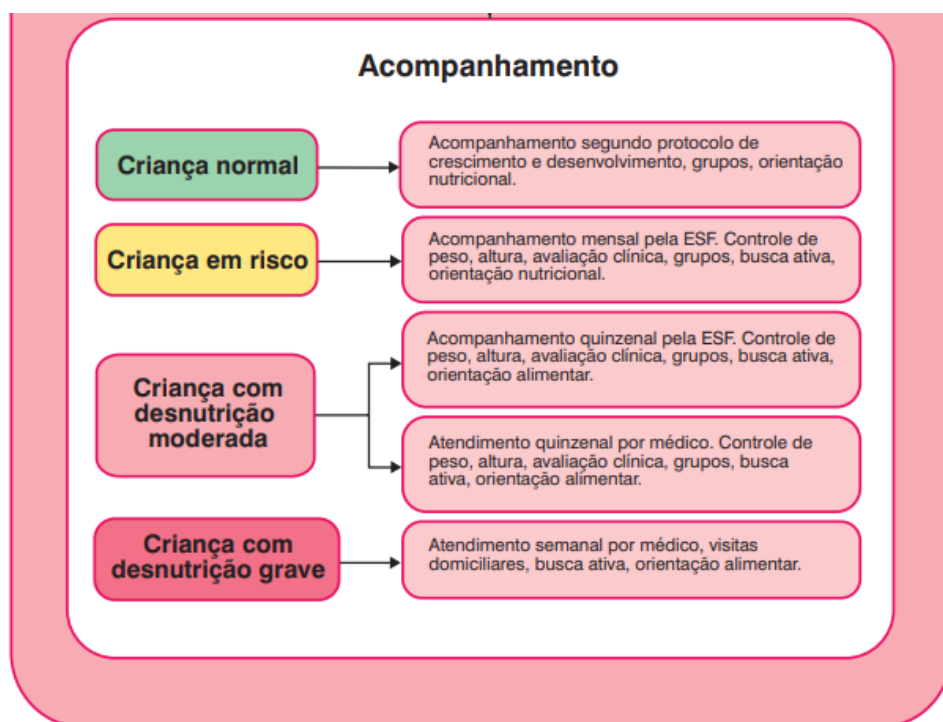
Acompanhamento

Criança normal

Acompanhamento segundo protocolo de crescimento e desenvolvimento, grupos, orientação nutricional.

Criança em risco

Acompanhamento mensal pela ESF. Controle de peso, altura, avaliação clínica, grupos, busca ativa, orientação nutricional.

Criança com desnutrição moderada

Acompanhamento quinzenal pela ESF. Controle de peso, altura, avaliação clínica, grupos, busca ativa, orientação alimentar.

Atendimento quinzenal por médico. Controle de peso, altura, avaliação clínica, grupos, busca ativa, orientação alimentar.

Criança com desnutrição grave

Atendimento semanal por médico, visitas domiciliares, busca ativa, orientação alimentar.